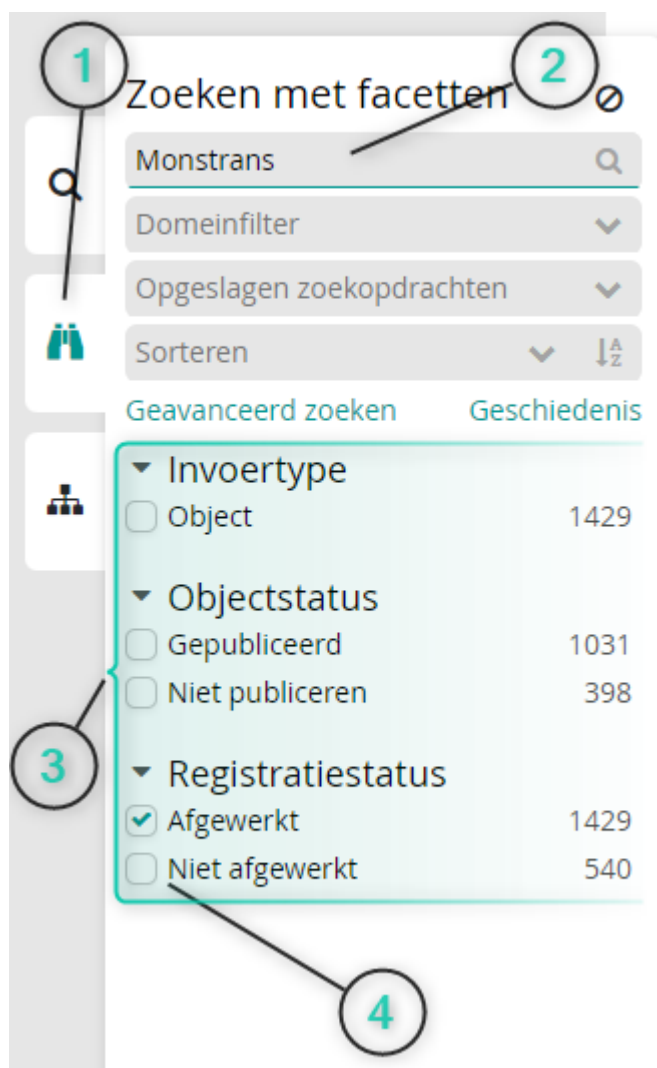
1

2

Zoeken met facetten

Monstrans

Domeinfilter

Opgeslagen zoekopdrachten

Sorteren

Geavanceerd zoeken

Geschiedenis

Invoertype

Object 1429

Objectstatus

Gepubliceerd 1031

Niet publiceren 398

Registratiestatus

Afgewerkt 1429

Niet afgewerkt 540

3

4